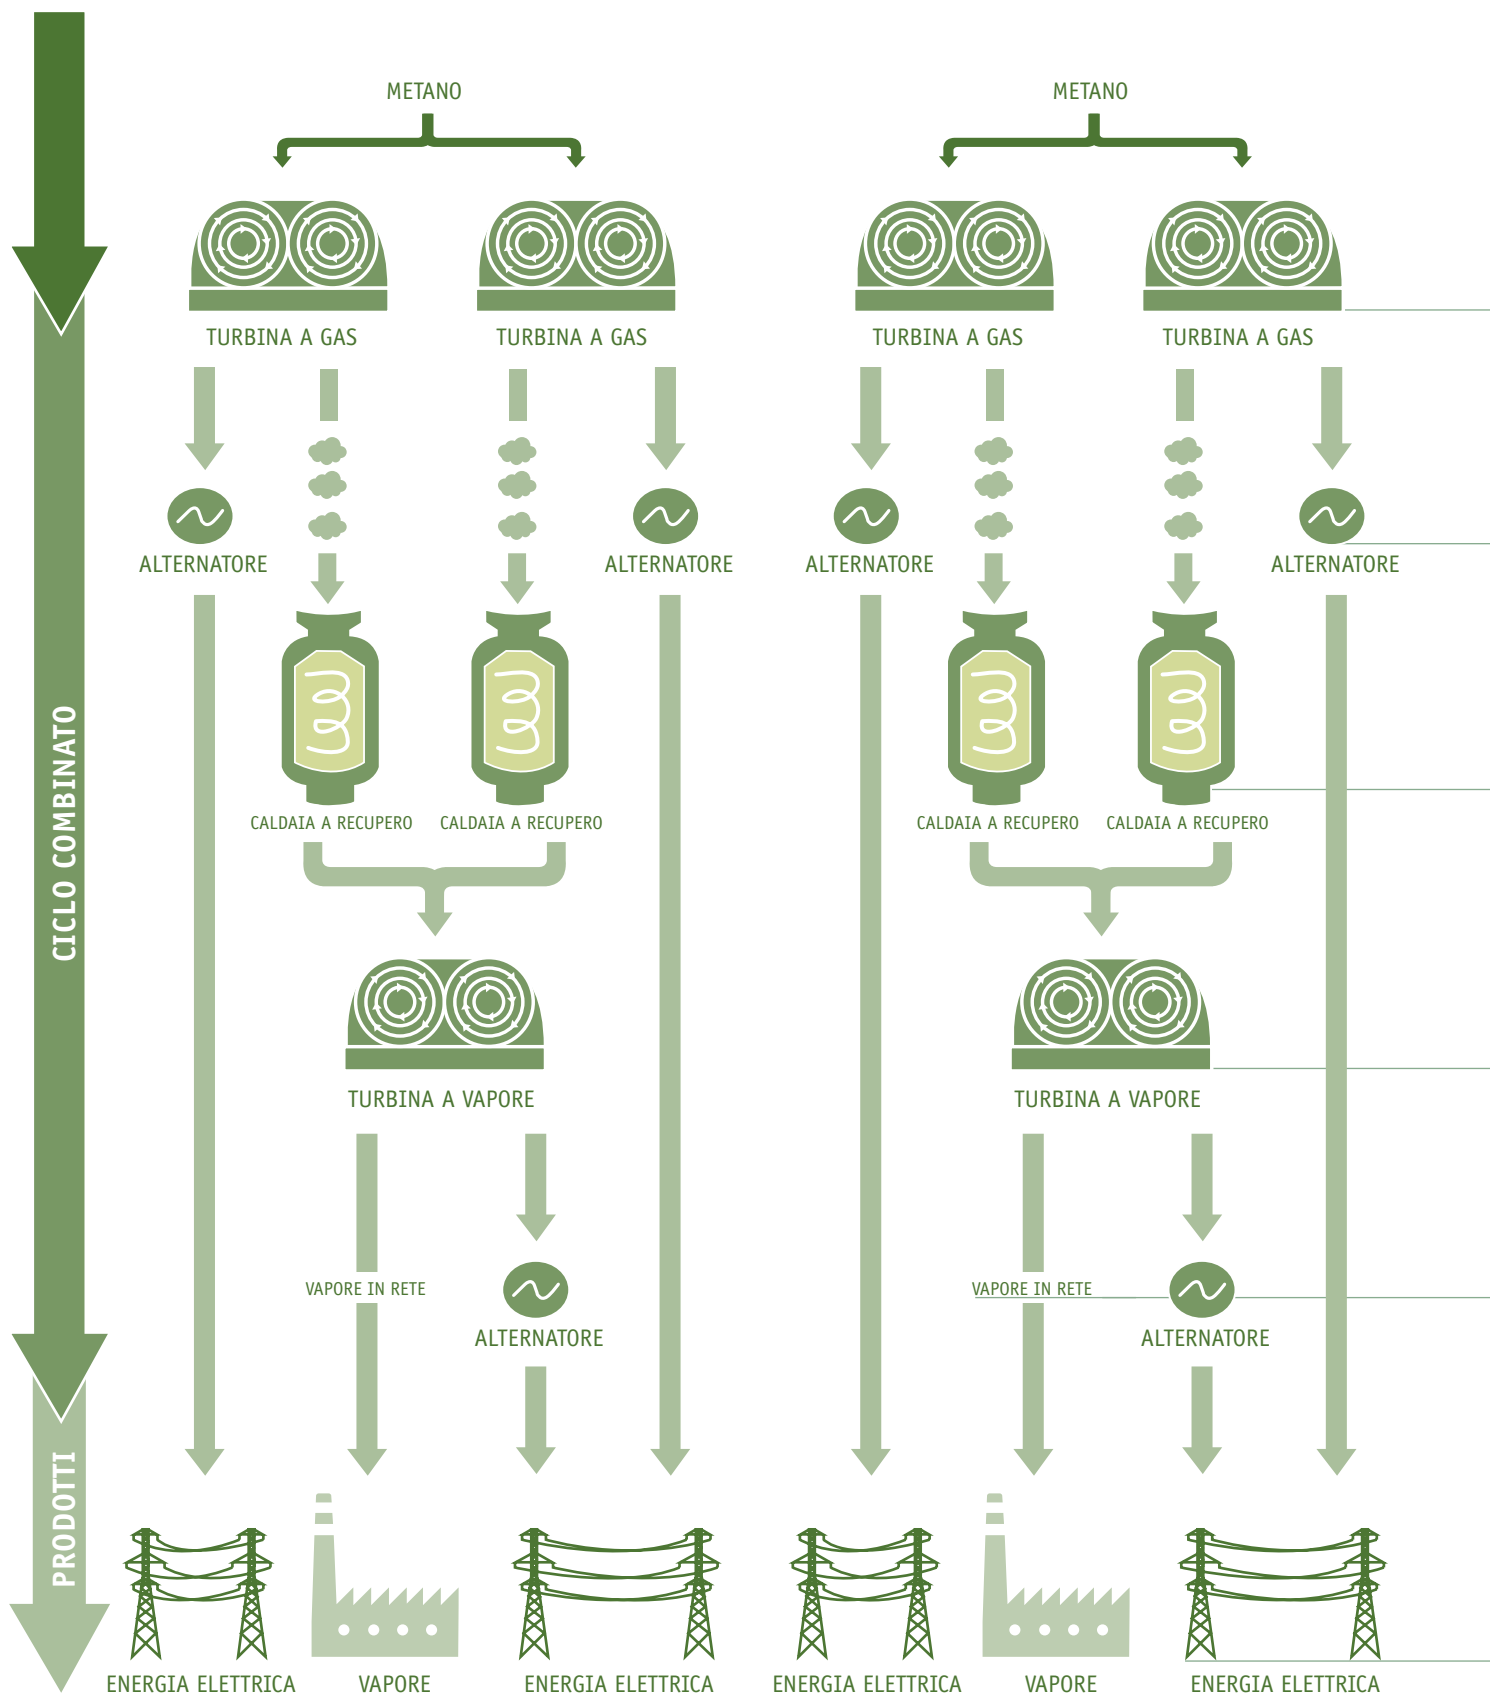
CICLO COMBINATO

PRODOTTI

METANO

TURBINA A GAS

TURBINA A GAS

ALTERNATORE

ALTERNATORE

CALDAIA A RECUPERO

CALDAIA A RECUPERO

TURBINA A VAPORE

VAPORE IN RETE

ALTERNATORE

METANO

TURBINA A GAS

TURBINA A GAS

ALTERNATORE

ALTERNATORE

CALDAIA A RECUPERO

CALDAIA A RECUPERO

TURBINA A VAPORE

VAPORE IN RETE

ALTERNATORE

ENERGIA ELETTRICA

VAPORE

ENERGIA ELETTRICA

ENERGIA ELETTRICA

VAPORE

ENERGIA ELETTRICA